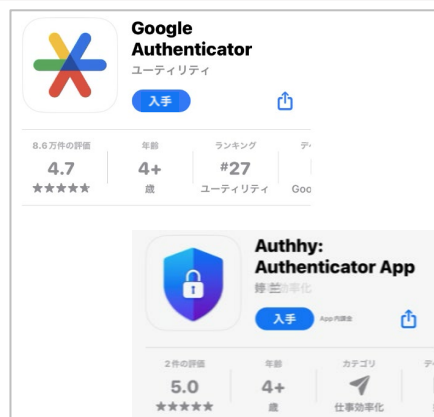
Google Authenticator
ユーティリティ
入手

8.6万件の評価
4.7
★★★★★

年齢
4+
歳

ランキング
#27
ユーティリティ

デ
Goo

Authhy: Authenticator App
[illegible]効率化
入手
App内課金

2件の評価
5.0
★★★★★

年齢
4+
歳

カテゴリ
仕事効率化

デ